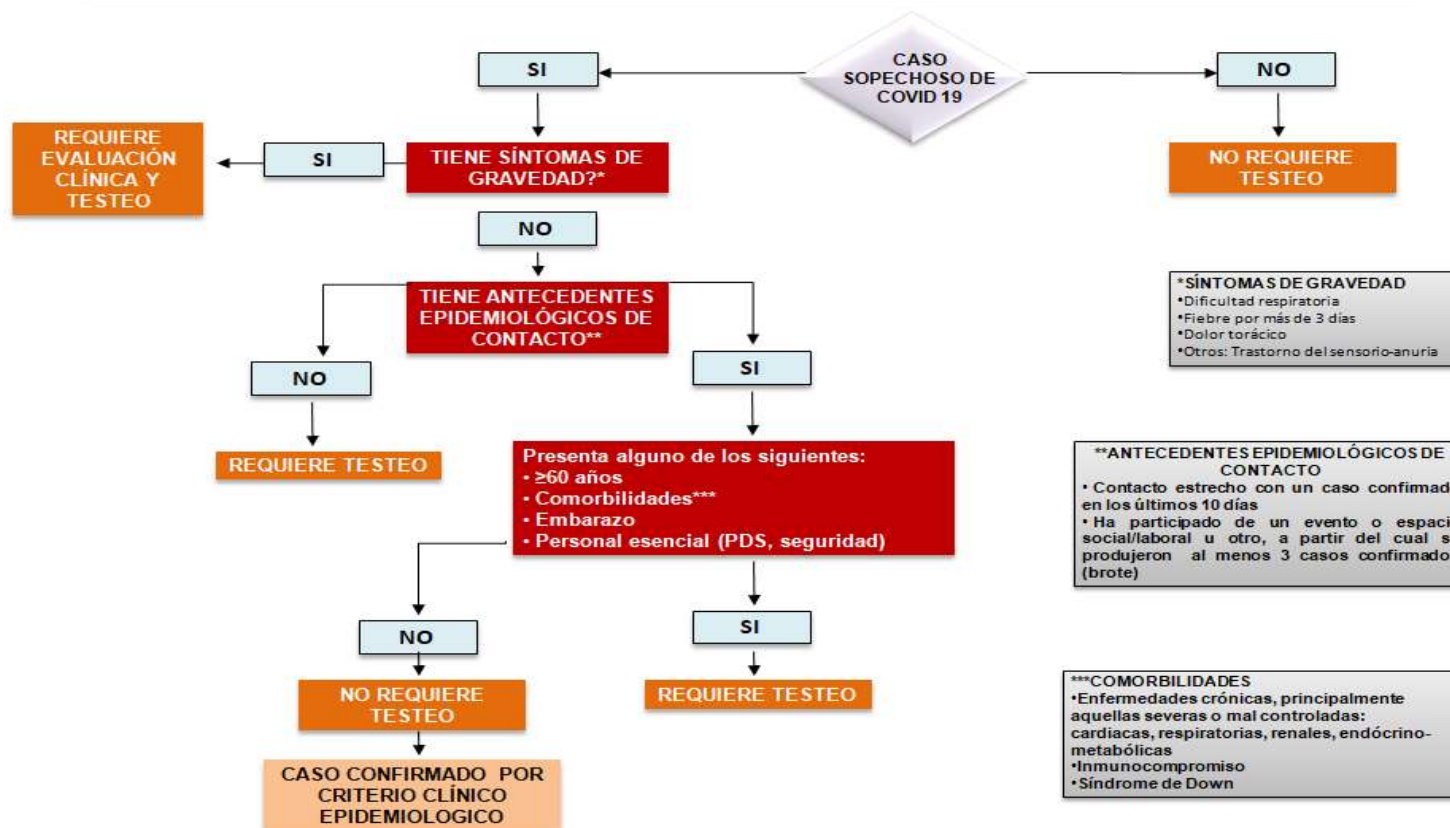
CASO SOPECHOSO DE COVID 19

SI

NO

NO REQUIERE TESTEO

REQUIERE EVALUACIÓN CLÍNICA Y TESTEO

SI

TIENE SÍNTOMAS DE GRAVEDAD?*

NO

TIENE ANTECEDENTES EPIDEMIOLÓGICOS DE CONTACTO**

NO

REQUIERE TESTEO

SI

Presenta alguno de los siguientes:
• ≥60 años
• Comorbilidades***
• Embarazo
• Personal esencial (PDS, seguridad)

NO

NO REQUIERE TESTEO

CASO CONFIRMADO POR CRITERIO CLÍNICO EPIDEMIOLOGICO

SI

REQUIERE TESTEO

*SÍNTOMAS DE GRAVEDAD
•Dificultad respiratoria
•Fiebre por más de 3 días
•Dolor torácico
•Otros: Trastorno del sensorio-anuria

**ANTECEDENTES EPIDEMIOLÓGICOS DE CONTACTO
• Contacto estrecho con un caso confirmad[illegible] en los últimos 10 días
• Ha participado de un evento o espaci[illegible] social/laboral u otro, a partir del cual s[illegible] produjeron al menos 3 casos confirmado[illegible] (brote)

***COMORBILIDADES
•Enfermedades crónicas, principalmente aquellas severas o mal controladas: cardiacas, respiratorias, renales, endócrino-metabólicas
•Inmunocompromiso
•Síndrome de Down